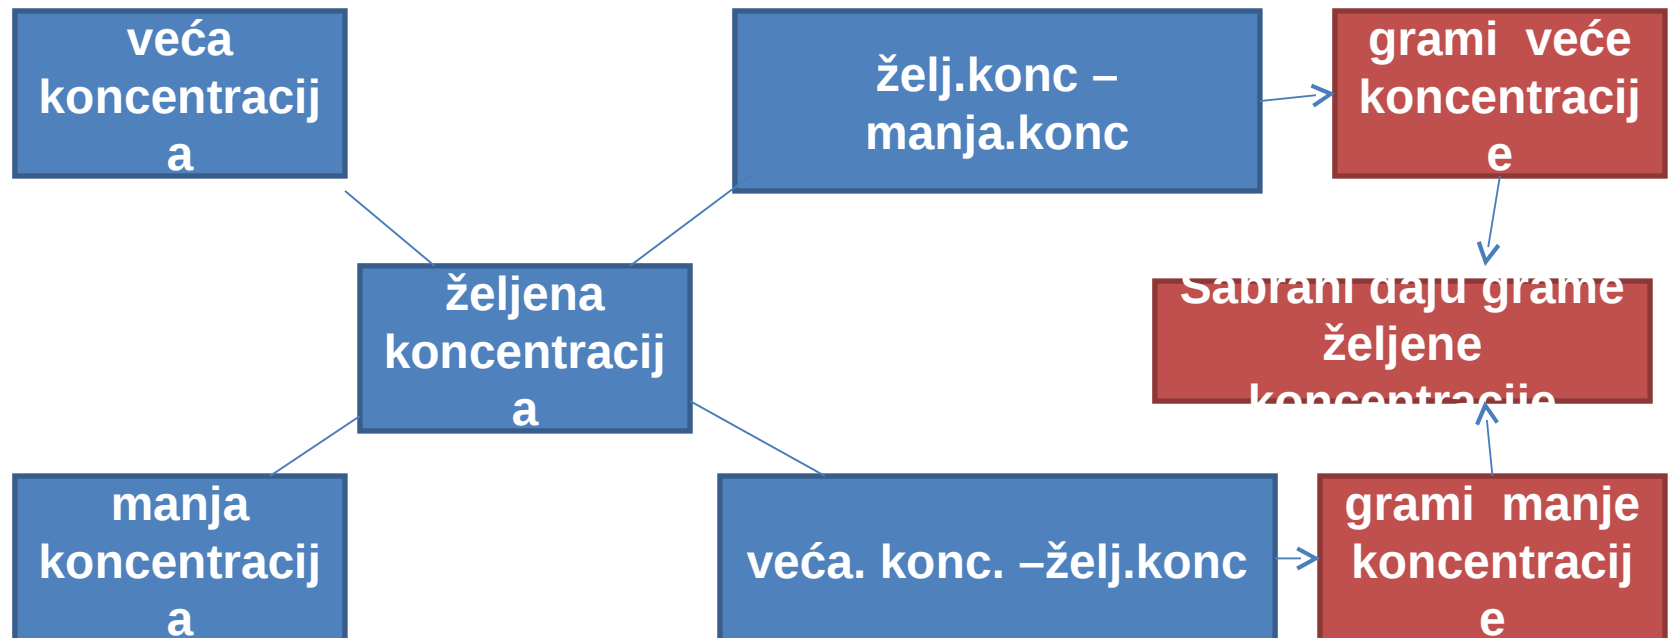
veća koncentracij a

želj.konc – manja.konc

grami veće koncentracij e

željena koncentracij a

Sabrani daju grame željene koncentracije

manja koncentracij a

veća. konc. –želj.konc

grami manje koncentracij e